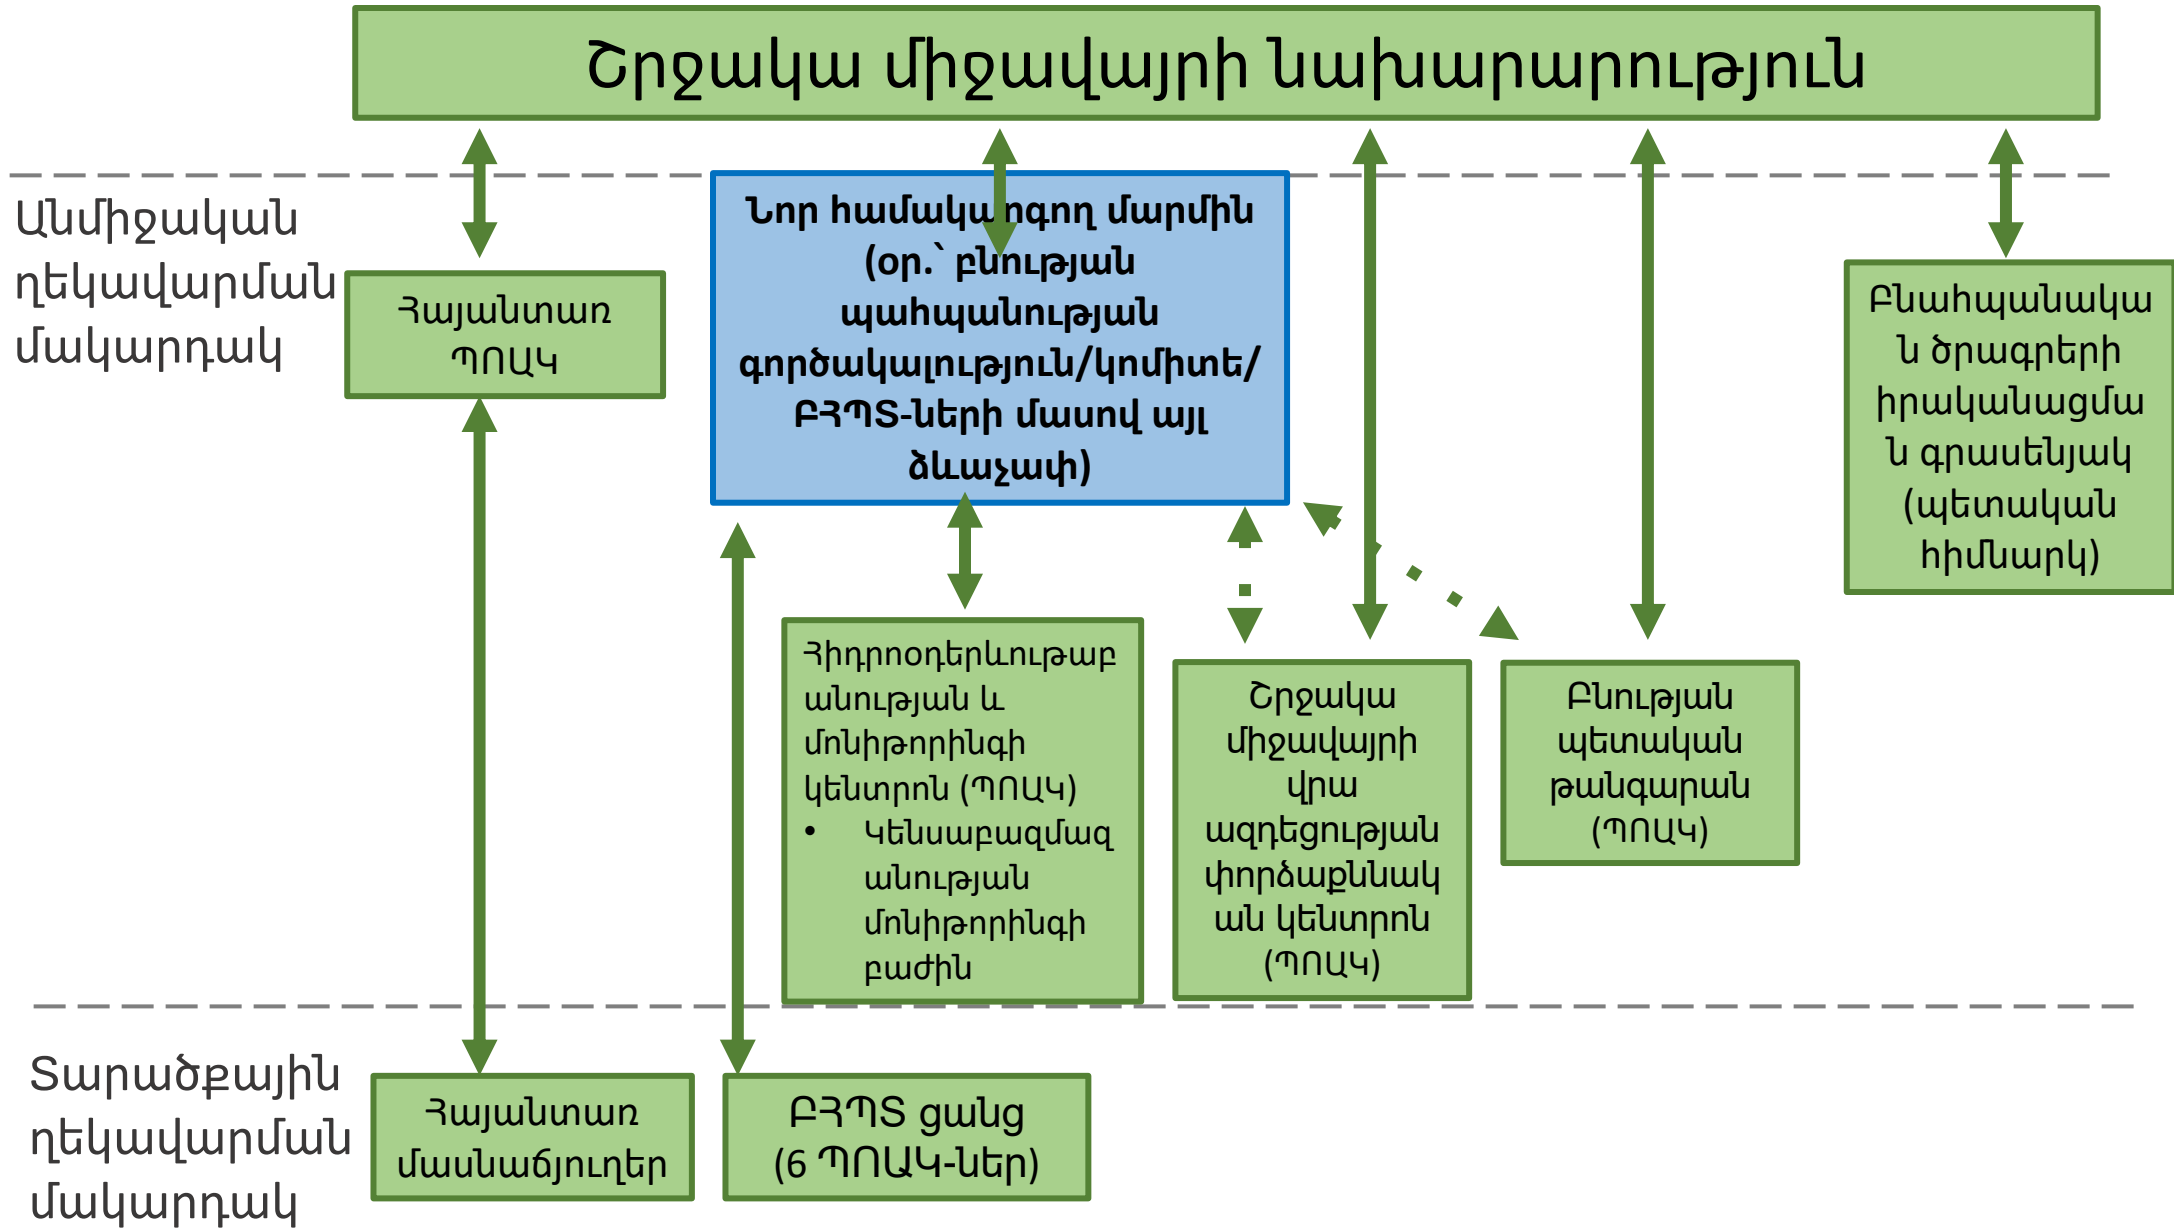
Շրջակա միջավայրի նախարարություն

Անմիջական ղեկավարման մակարդակ

Հայանտառ ՊՈԱԿ

Նոր համակարգող մարմին (օր.՝ բնության պահպանության գործակալություն/կոմիտե/ ԲՀՊՏ-ների մասով այլ ձևաչափ)

Բնապահպանական ծրագրերի իրականացման գրասենյակ (պետական հիմնարկ)

Հիդրոօդերևութաբանության և մոնիթորինգի կենտրոն (ՊՈԱԿ)
• Կենսաբազմազանության մոնիթորինգի բաժին

Շրջակա միջավայրի վրա ազդեցության փորձաքննական կենտրոն (ՊՈԱԿ)

Բնության պետական թանգարան (ՊՈԱԿ)

Տարածքային ղեկավարման մակարդակ

Հայանտառ մասնաճյուղեր

ԲՀՊՏ ցանց (6 ՊՈԱԿ-ներ)